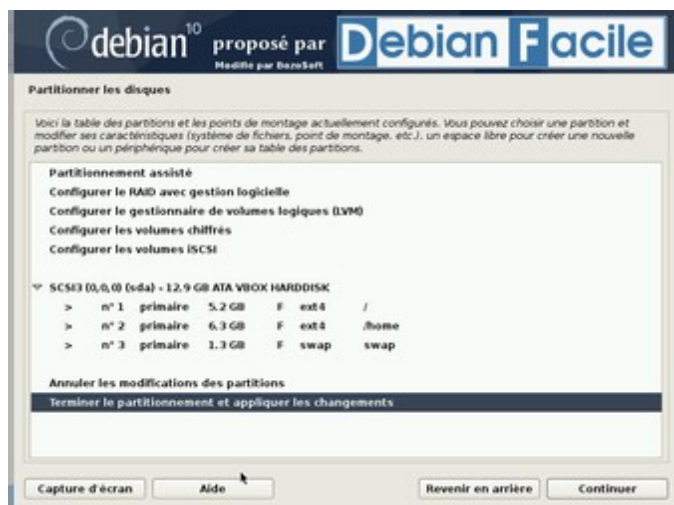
debian 10 proposé par Debian Facile
Modifié par BazoSoft

Partitionner les disques

Voici la table des partitions et les points de montage actuellement configurés. Vous pouvez choisir une partition et modifier ses caractéristiques (système de fichiers, point de montage, etc.), un espace libre pour créer une nouvelle partition ou un périphérique pour créer sa table des partitions.

Partitionnement assisté
Configurer le RAID avec gestion logicielle
Configurer le gestionnaire de volumes logiques (LVM)
Configurer les volumes chiffrés
Configurer les volumes iSCSI

SCSI3 (0,0,0) (sda) - 12.9 GB ATA VBOX HARDDISK

| | | | | | | |
|---|---|---|---|---|---|---|
| > | n° 1 | primaire | 5.2 GB | F | ext4 | / |
| > | n° 2 | primaire | 6.3 GB | F | ext4 | /home |
| > | n° 3 | primaire | 1.3 GB | F | swap | swap |

Annuler les modifications des partitions
Terminer le partitionnement et appliquer les changements

Capture d'écran
Aide
Revenir en arrière
Continuer